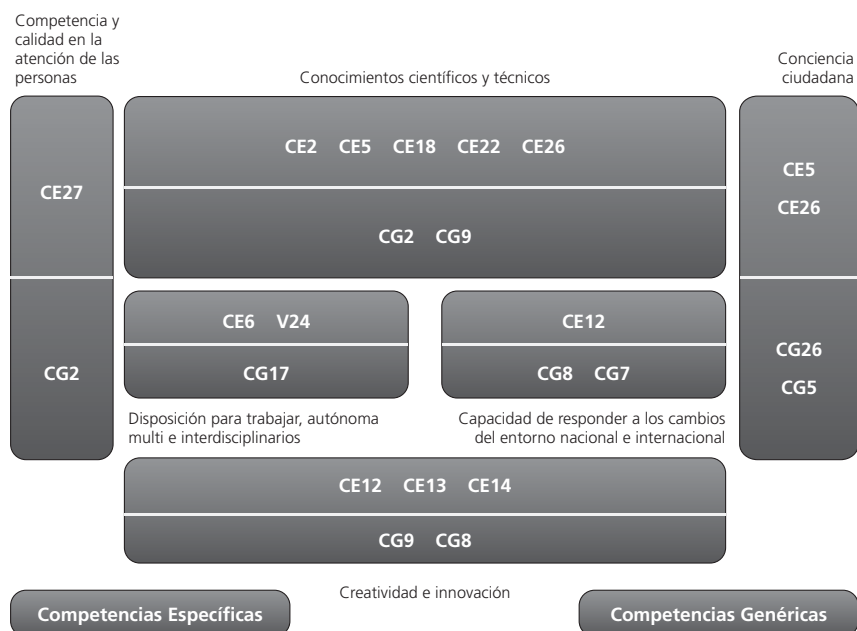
Competencia y calidad en la atención de las personas

Conocimientos científicos y técnicos

Conciencia ciudadana

CE27

CG2

CE2 CE5 CE18 CE22 CE26

CG2 CG9

CE5
CE26

CG26
CG5

CE6 V24

CG17

CE12

CG8 CG7

Disposición para trabajar, autónoma multi e interdisciplinarios

Capacidad de responder a los cambios del entorno nacional e internacional

CE12 CE13 CE14

CG9 CG8

Creatividad e innovación

Competencias Específicas

Competencias Genéricas